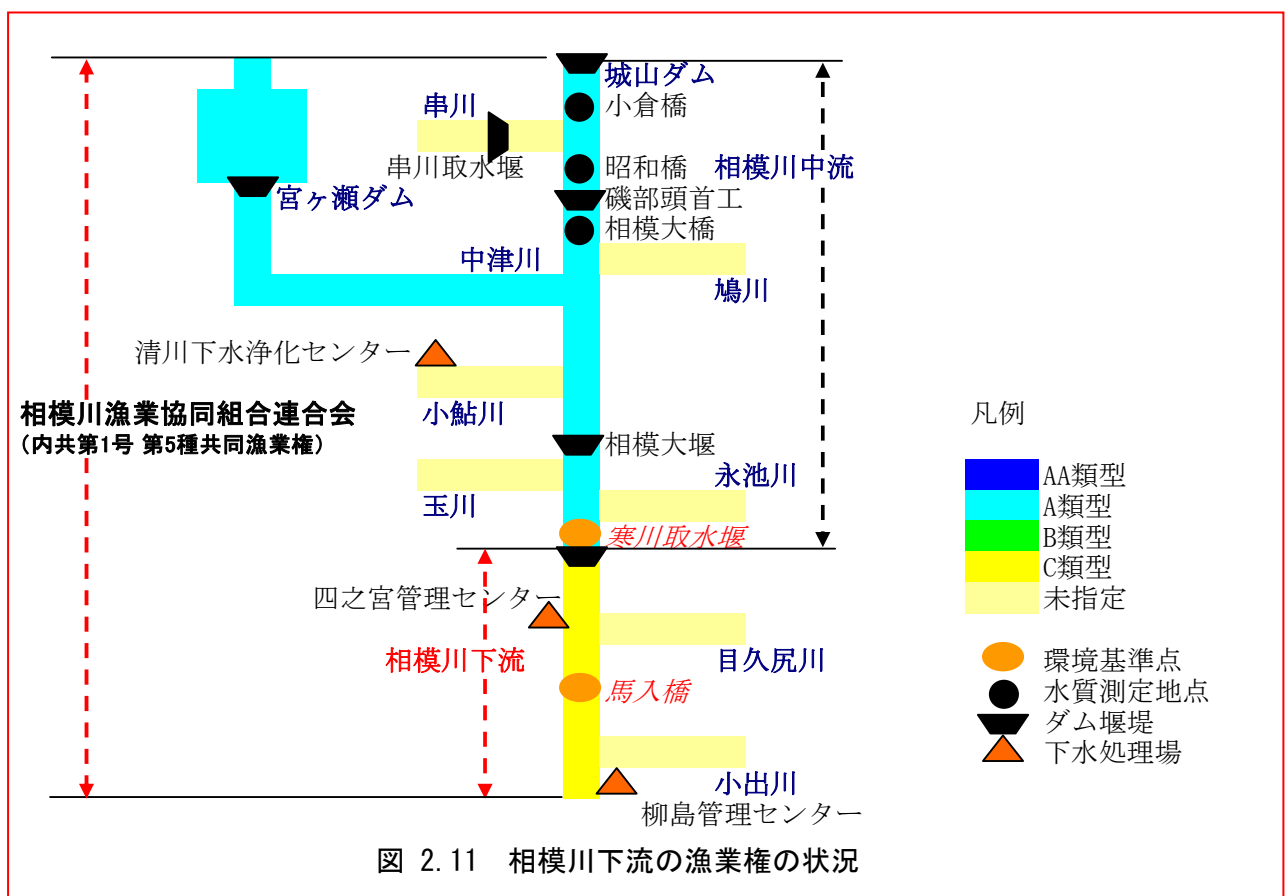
城山ダム
小倉橋
串川
串川取水堰
昭和橋
相模川中流
宮ヶ瀬ダム
磯部頭首工
相模大橋
中津川
鳩川
清川下水浄化センター
相模川漁業協同組合連合会
（内共第1号 第5種共同漁業権）
小鮎川
凡例
相模大堰
永池川
玉川
寒川取水堰
AA類型
A類型
B類型
C類型
未指定
四之宮管理センター
相模川下流
目久尻川
環境基準点
馬入橋
水質測定地点
ダム堰堤
下水処理場
小出川
柳島管理センター
図 2.11 相模川下流の漁業権の状況